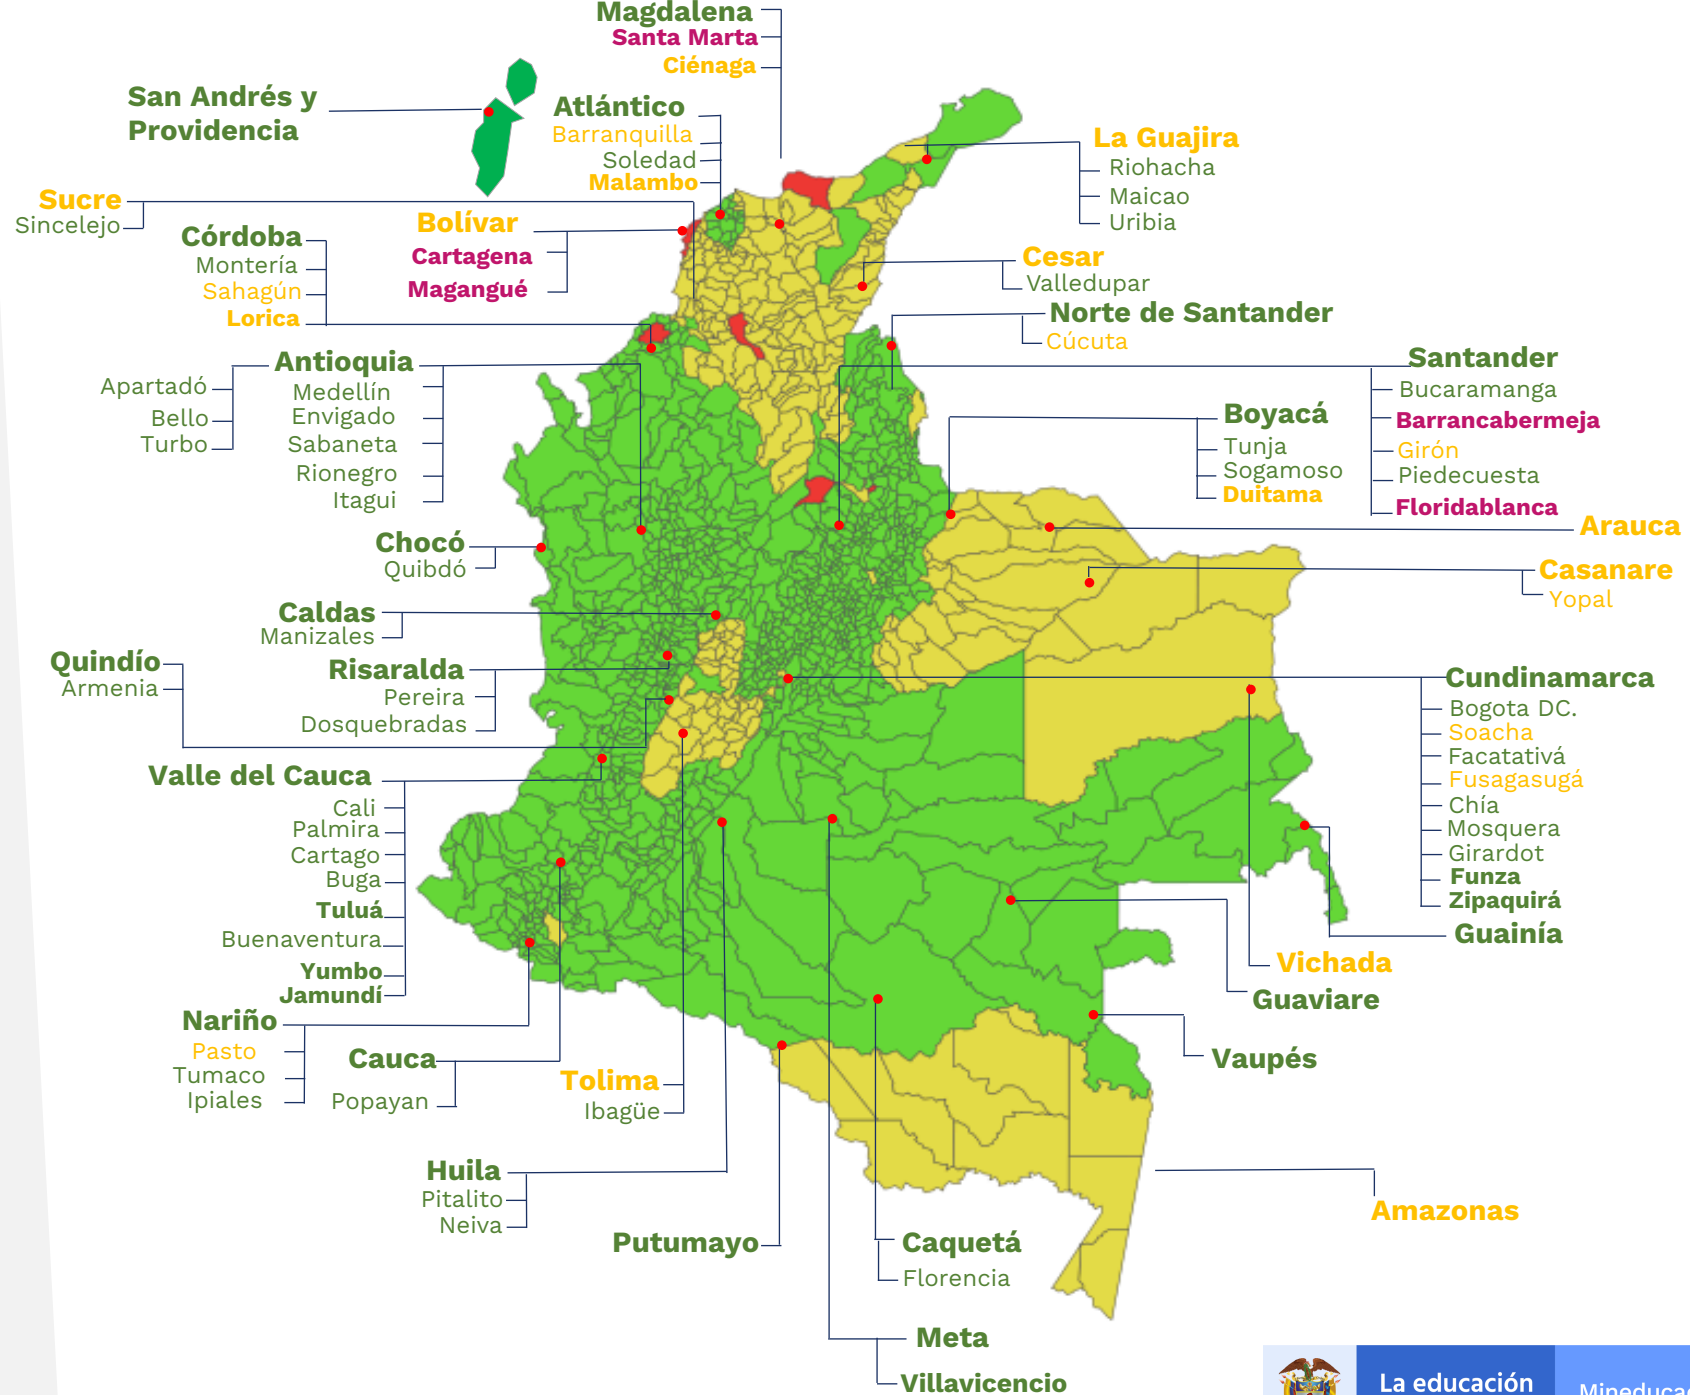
Magdalena
Santa Marta
Ciénaga

San Andrés y Providencia

Atlántico
Barranquilla
Soledad
Malambo

La Guajira
Riohacha
Maicao
Uribia

Sucre
Sincelejo

Córdoba
Montería
Sahagún
Lorica

Bolívar
Cartagena
Magangué

Cesar
Valledupar

Norte de Santander
Cúcuta

Apartadó
Bello
Turbo

Antioquia
Medellín
Envigado
Sabaneta
Rionegro
Itagui

Santander
Bucaramanga
Barrancabermeja
Girón
Piedecuesta
Floridablanca

Boyacá
Tunja
Sogamoso
Duitama

Arauca

Chocó
Quibdó

Casanare
Yopal

Caldas
Manizales

Quindío
Armenia

Risaralda
Pereira
Dosquebradas

Cundinamarca
Bogota DC.
Soacha
Facatativá
Fusagasugá
Chía
Mosquera
Girardot
Funza
Zipaquirá

Valle del Cauca
Cali
Palmira
Cartago
Buga
Tuluá
Buenaventura
Yumbo
Jamundí

Guainía

Vichada

Guaviare

Nariño
Pasto
Tumaco
Ipiales

Cauca
Popayan

Tolima
Ibagüe

Vaupés

Huila
Pitalito
Neiva

Amazonas

Putumayo

Caquetá
Florencia

Meta
Villavicencio

La educación
Mineduca